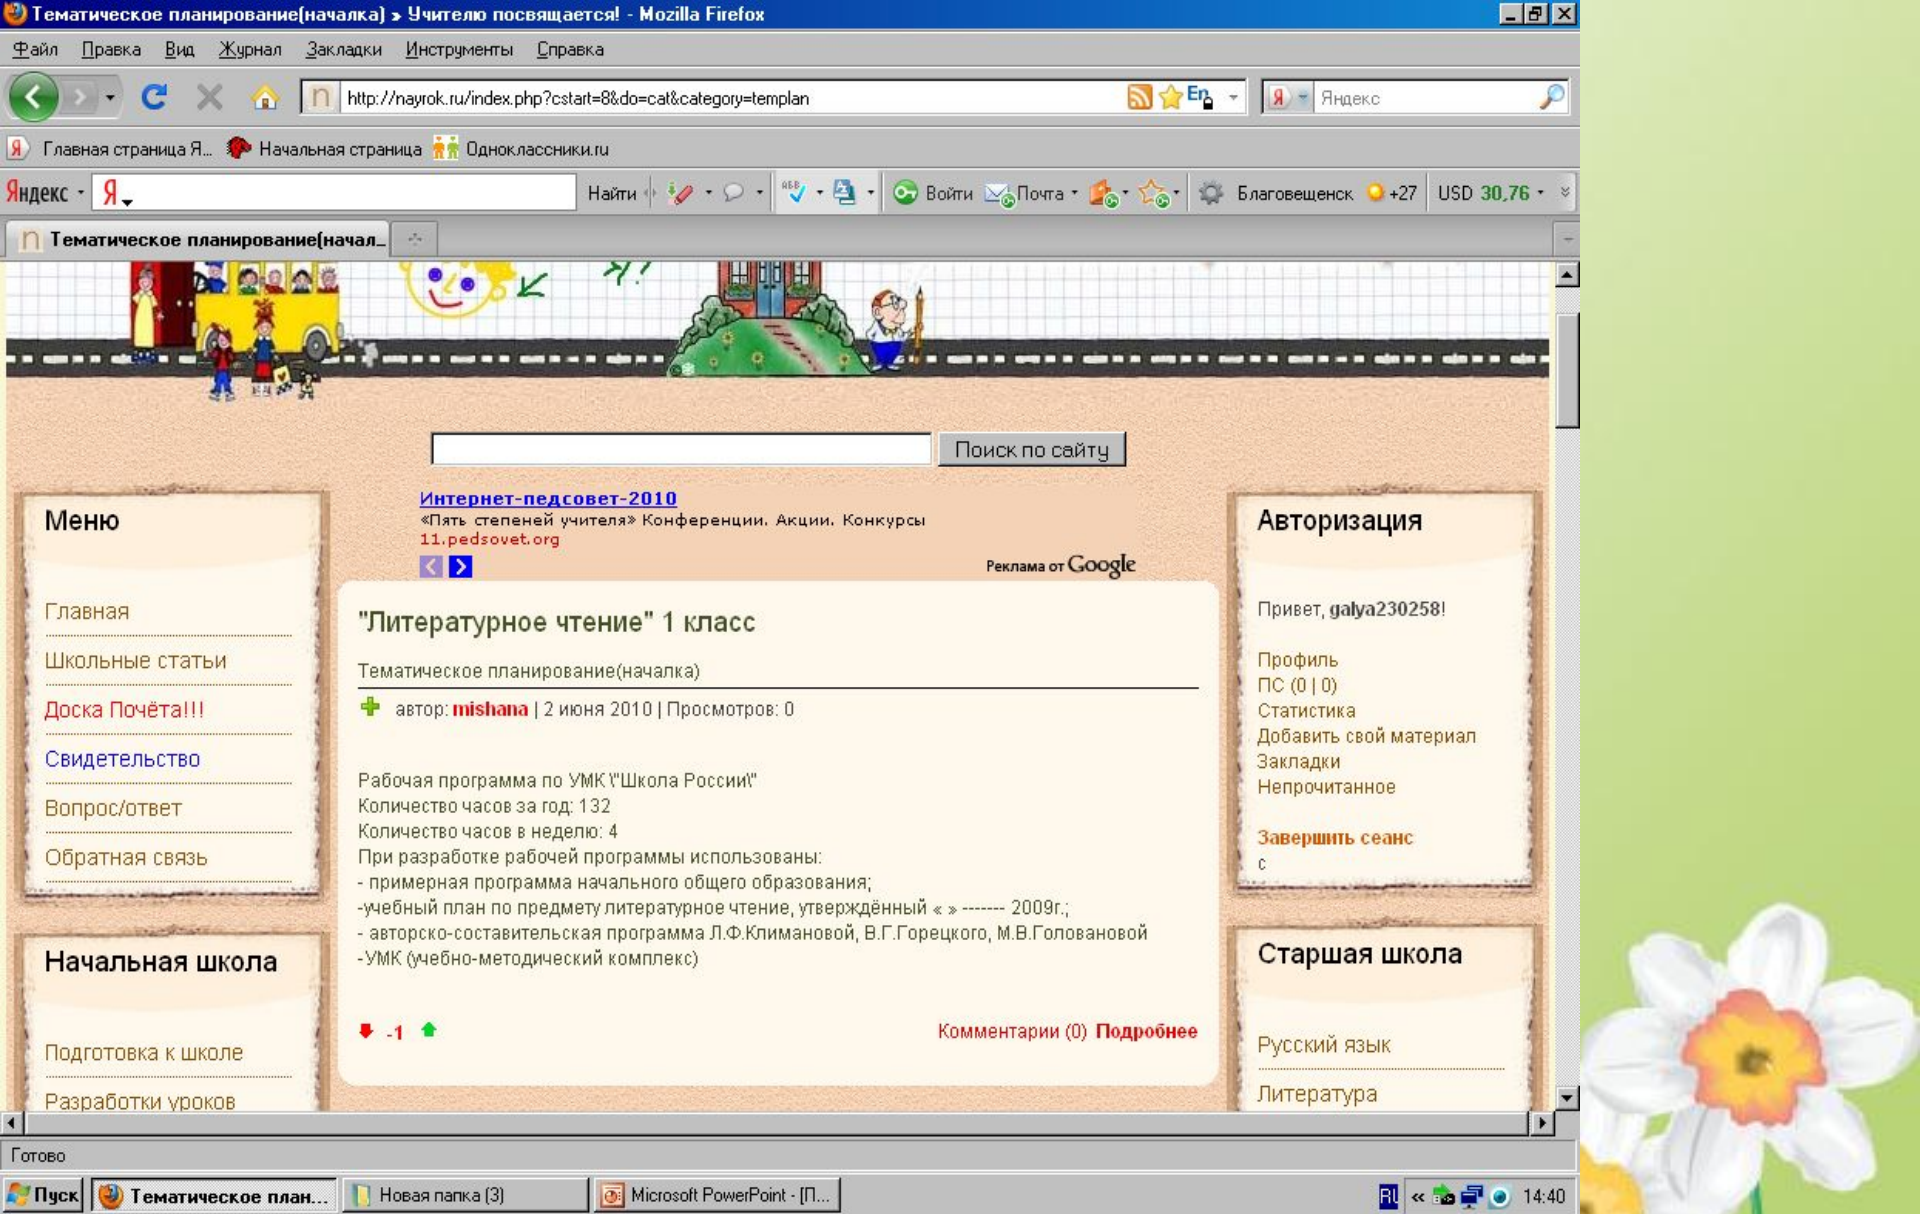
Тематическое планирование(началка) » Учителю посвящается! - Mozilla Firefox

Файл Правка Вид Журнал Закладки Инструменты Справка

http://nayrok.ru/index.php?cstart=8&do=cat&category=templan

Яндекс

Главная страница Я... Начальная страница Одноклассники.ru

Яндекс Найти Войти Почта Благовещенск +27 USD 30,76

Тематическое планирование(начал...

Поиск по сайту

Меню

Главная
Школьные статьи
Доска Почёта!!!
Свидетельство
Вопрос/ответ
Обратная связь

Интернет-педсовет-2010
«Пять степеней учителя» Конференции. Акции. Конкурсы
11.pedsovet.org

Реклама от Google

"Литературное чтение" 1 класс

Тематическое планирование(началка)

автор: mishana | 2 июня 2010 | Просмотров: 0

Рабочая программа по УМК \"Школа России\"
Количество часов за год: 132
Количество часов в неделю: 4
При разработке рабочей программы использованы:
- примерная программа начального общего образования;
-учебный план по предмету литературное чтение, утверждённый « » ------- 2009г.;
- авторско-составительская программа Л.Ф.Климановой, В.Г.Горецкого, М.В.Головановой
-УМК (учебно-методический комплекс)

-1

Комментарии (0) Подробнее

Авторизация

Привет, galya230258!

Профиль
ПС (0 | 0)
Статистика
Добавить свой материал
Закладки
Непрочитанное

Завершить сеанс
с

Начальная школа

Подготовка к школе
Разработки уроков

Старшая школа

Русский язык
Литература

Готово

Пуск Тематическое план... Новая папка (3) Microsoft PowerPoint - [П... RU 14:40